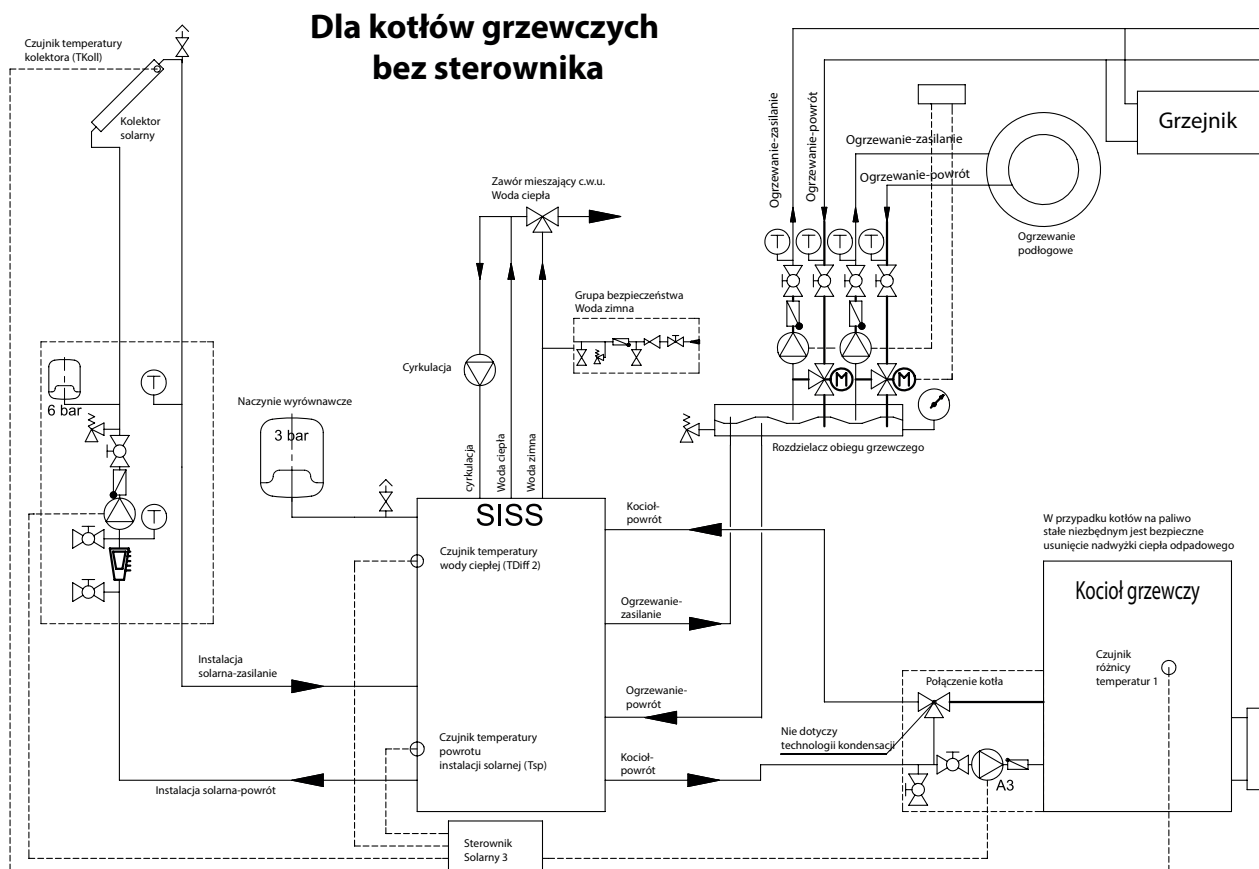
Dla kotłów grzewczych bez sterownika

Czujnik temperatury kolektora (TKoll)

Kolektor solarny

6 bar

T

T

Naczynie wyrównawcze

3 bar

Zawór mieszający c.w.u.
Woda ciepła

Grupa bezpieczeństwa
Woda zimna

Cyrkulacja

cyrkulacja

Woda ciepła

Woda zimna

SISS

Czujnik temperatury wody ciepłej (TDiff 2)

Czujnik temperatury powrotu instalacji solarnej (Tsp)

Instalacja solarna-zasilanie

Instalacja solarna-powrót

Sterownik Solarny 3

Kocioł-powrót

Ogrzewanie-zasilanie

Ogrzewanie-powrót

Kocioł-powrót

Ogrzewanie-zasilanie

Ogrzewanie-powrót

Ogrzewanie-zasilanie

Ogrzewanie-powrót

Grzejnik

Ogrzewanie podłogowe

T T T T

M M

Rozdzielacz obiegu grzewczego

W przypadku kotłów na paliwo stałe niezbędnym jest bezpieczne usunięcie nadwyżki ciepła odpadowego

Kocioł grzewczy

Czujnik różnicy temperatur 1

Połączenie kotła

Nie dotyczy technologii kondensacji

A3